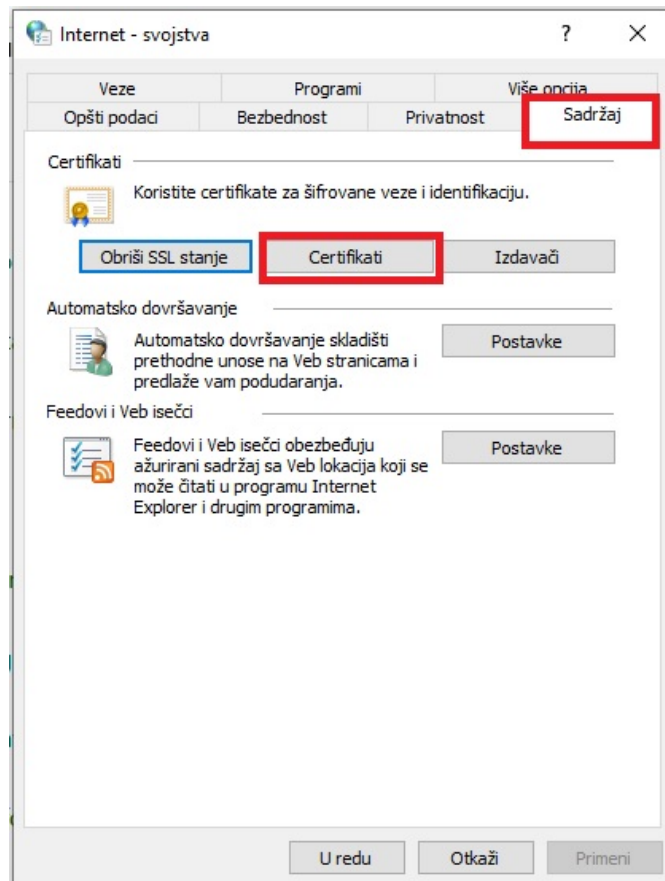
Internet - svojstva

?

X

Veze

Programi

Više opcija

Opšti podaci

Bezbednost

Privatnost

Sadržaj

Certifikati

Koristite certifikate za šifrovane veze i identifikaciju.

Obriši SSL stanje

Certifikati

Izdavači

Automatsko dovršavanje

Automatsko dovršavanje skladišti prethodne unose na Veb stranicama i predlaže vam podudaranja.

Postavke

Feedovi i Veb isečci

Feedovi i Veb isečci obezbeđuju ažurirani sadržaj sa Veb lokacija koji se može čitati u programu Internet Explorer i drugim programima.

Postavke

U redu

Otkaži

Primeni